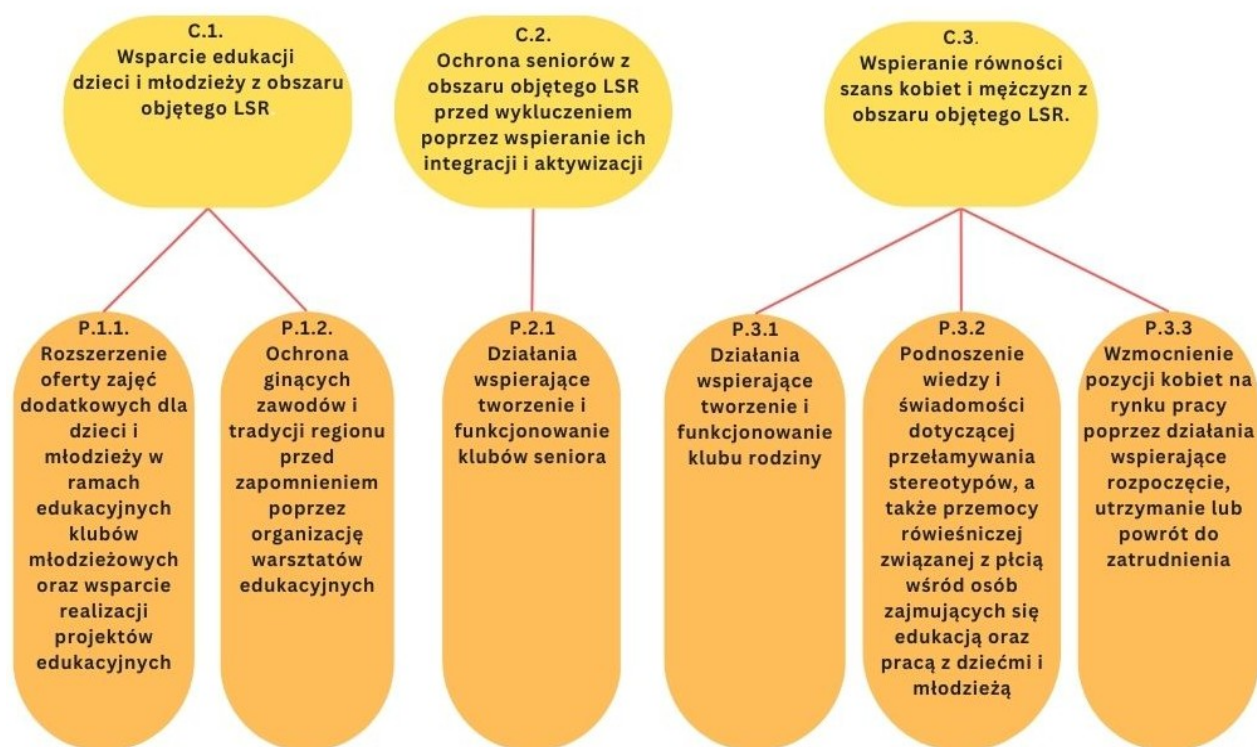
C.1.
Wsparcie edukacji dzieci i młodzieży z obszaru objętego LSR

C.2.
Ochrona seniorów z obszaru objętego LSR przed wykluczeniem poprzez wspieranie ich integracji i aktywizacji

C.3.
Wspieranie równości szans kobiet i mężczyzn z obszaru objętego LSR.

P.1.1.
Rozszerzenie oferty zajęć dodatkowych dla dzieci i młodzieży w ramach edukacyjnych klubów młodzieżowych oraz wsparcie realizacji projektów edukacyjnych

P.1.2.
Ochrona ginących zawodów i tradycji regionu przed zapomnieniem poprzez organizację warsztatów edukacyjnych

P.2.1
Działania wspierające tworzenie i funkcjonowanie klubów seniora

P.3.1
Działania wspierające tworzenie i funkcjonowanie klubu rodziny

P.3.2
Podnoszenie wiedzy i świadomości dotyczącej przełamywania stereotypów, a także przemocy rówieśniczej związanej z płcią wśród osób zajmujących się edukacją oraz pracą z dziećmi i młodzieżą

P.3.3
Wzmocnienie pozycji kobiet na rynku pracy poprzez działania wspierające rozpoczęcie, utrzymanie lub powrót do zatrudnienia